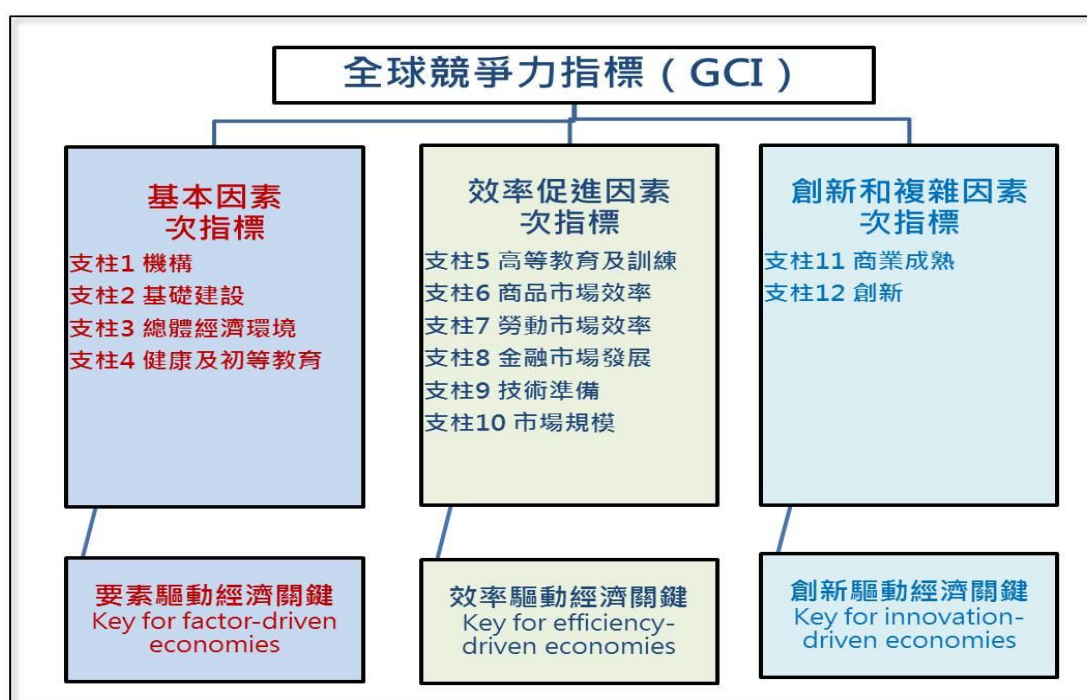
全球競爭力指標（GCI）

基本因素
次指標
支柱1 機構
支柱2 基礎建設
支柱3 總體經濟環境
支柱4 健康及初等教育

效率促進因素
次指標
支柱5 高等教育及訓練
支柱6 商品市場效率
支柱7 勞動市場效率
支柱8 金融市場發展
支柱9 技術準備
支柱10 市場規模

創新和複雜因素
次指標
支柱11 商業成熟
支柱12 創新

要素驅動經濟關鍵
Key for factor-driven economies

效率驅動經濟關鍵
Key for efficiency-driven economies

創新驅動經濟關鍵
Key for innovation-driven economies